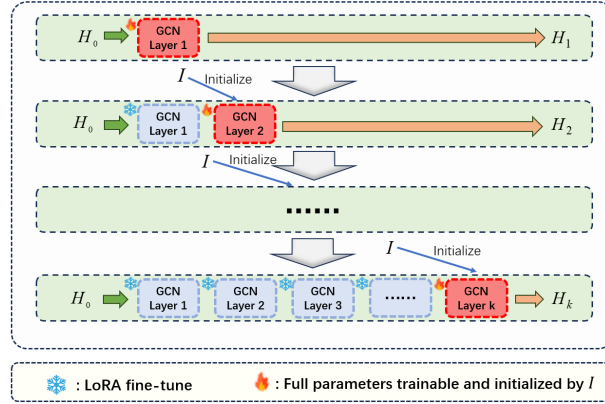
$H_0$ GCN Layer 1 $H_1$

$I$ Initialize

$H_0$ GCN Layer 1 GCN Layer 2 $H_2$

$I$ Initialize

.......

$I$ Initialize

$H_0$ GCN Layer 1 GCN Layer 2 GCN Layer 3 ...... GCN Layer k $H_k$

: LoRA fine-tune : Full parameters trainable and initialized by $I$